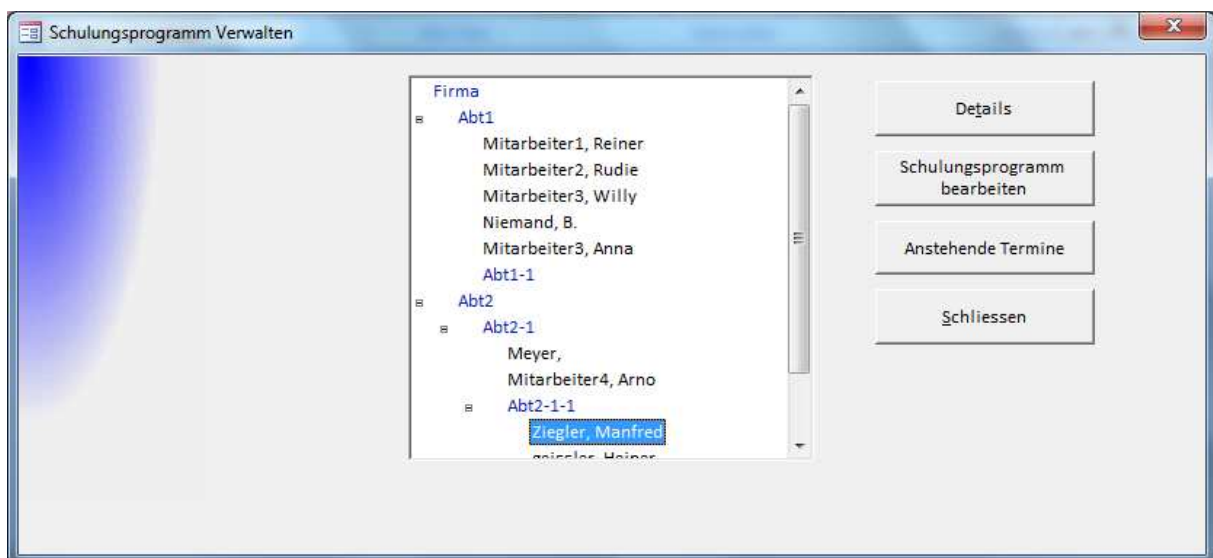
Schulungsprogramm Verwalten

Firma
Abt1
Mitarbeiter1, Reiner
Mitarbeiter2, Rudie
Mitarbeiter3, Willy
Niemand, B.
Mitarbeiter3, Anna
Abt1-1
Abt2
Abt2-1
Meyer,
Mitarbeiter4, Arno
Abt2-1-1
Ziegler, Manfred
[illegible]

Details

Schulungsprogramm bearbeiten

Anstehende Termine

Schliessen